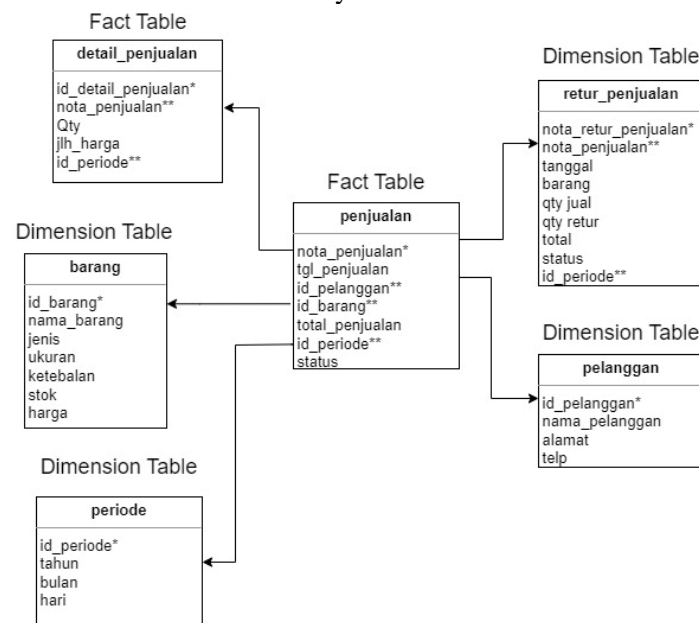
Fact Table

detail_penjualan

id_detail_penjualan*
nota_penjualan**
Qty
jlh_harga
id_periode**

Dimension Table

retur_penjualan

nota_retur_penjualan*
nota_penjualan**
tanggal
barang
qty jual
qty retur
total
status
id_periode**

Fact Table

penjualan

nota_penjualan*
tgl_penjualan
id_pelanggan**
id_barang**
total_penjualan
id_periode**
status

Dimension Table

barang

id_barang*
nama_barang
jenis
ukuran
ketebalan
stok
harga

Dimension Table

pelanggan

id_pelanggan*
nama_pelanggan
alamat
telp

Dimension Table

periode

id_periode*
tahun
bulan
hari